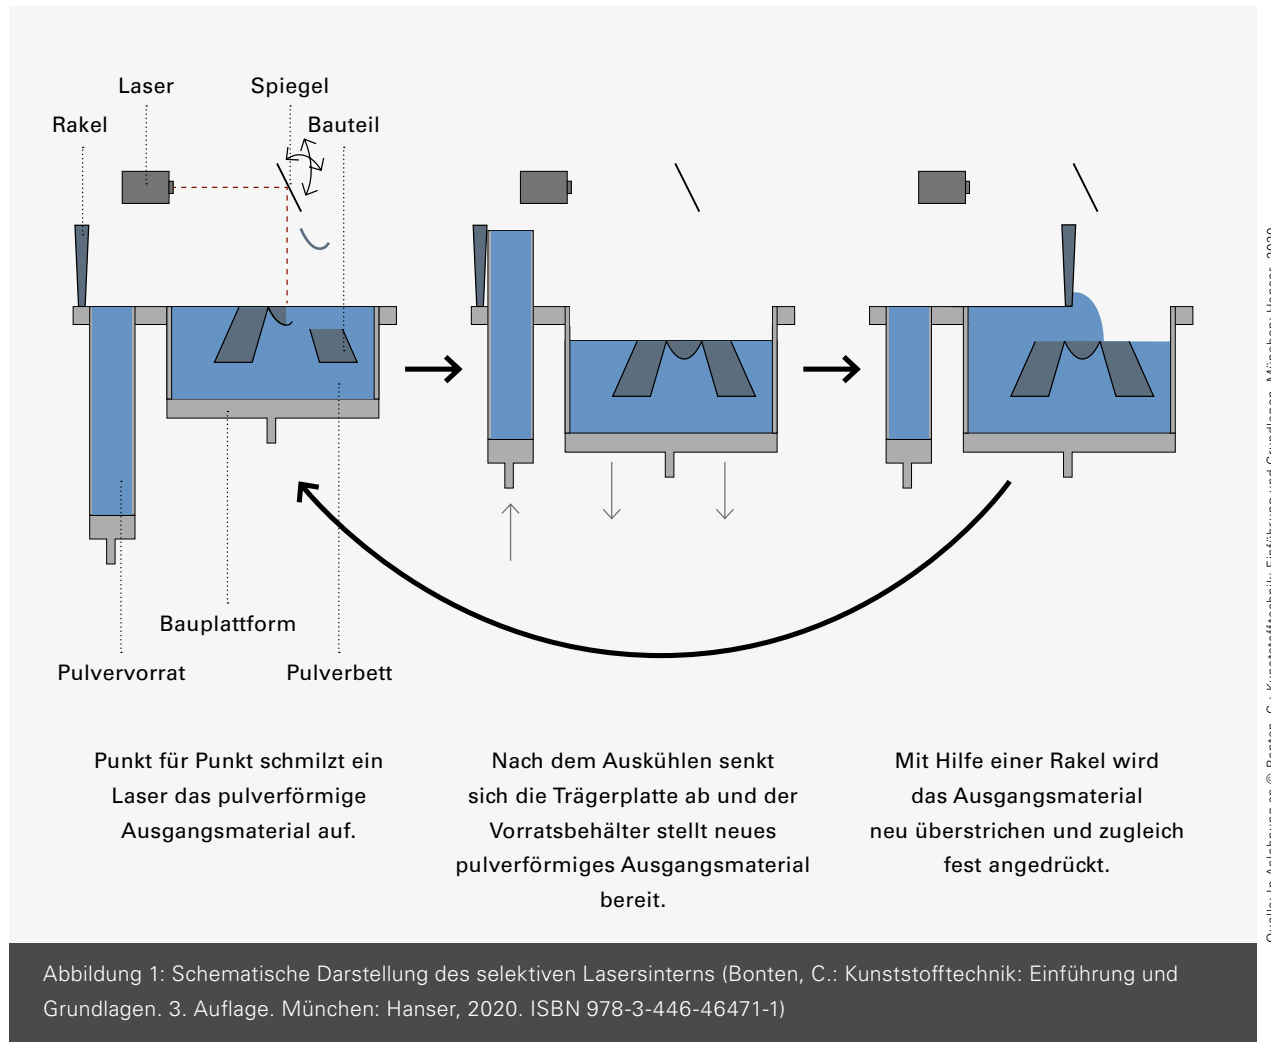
Laser

Spiegel

Rakel

Bauteil

Bauplattform

Pulvervorrat

Pulverbett

Punkt für Punkt schmilzt ein Laser das pulverförmige Ausgangsmaterial auf.

Nach dem Auskühlen senkt sich die Trägerplatte ab und der Vorratsbehälter stellt neues pulverförmiges Ausgangsmaterial bereit.

Mit Hilfe einer Rakel wird das Ausgangsmaterial neu überstrichen und zugleich fest angedrückt.

Quelle: In Anlehnung an © Bonten, C.: Kunststofftechnik: Einführung und Grundlagen. München: Hanser, 2020

Abbildung 1: Schematische Darstellung des selektiven Lasersinterns (Bonten, C.: Kunststofftechnik: Einführung und Grundlagen. 3. Auflage. München: Hanser, 2020. ISBN 978-3-446-46471-1)